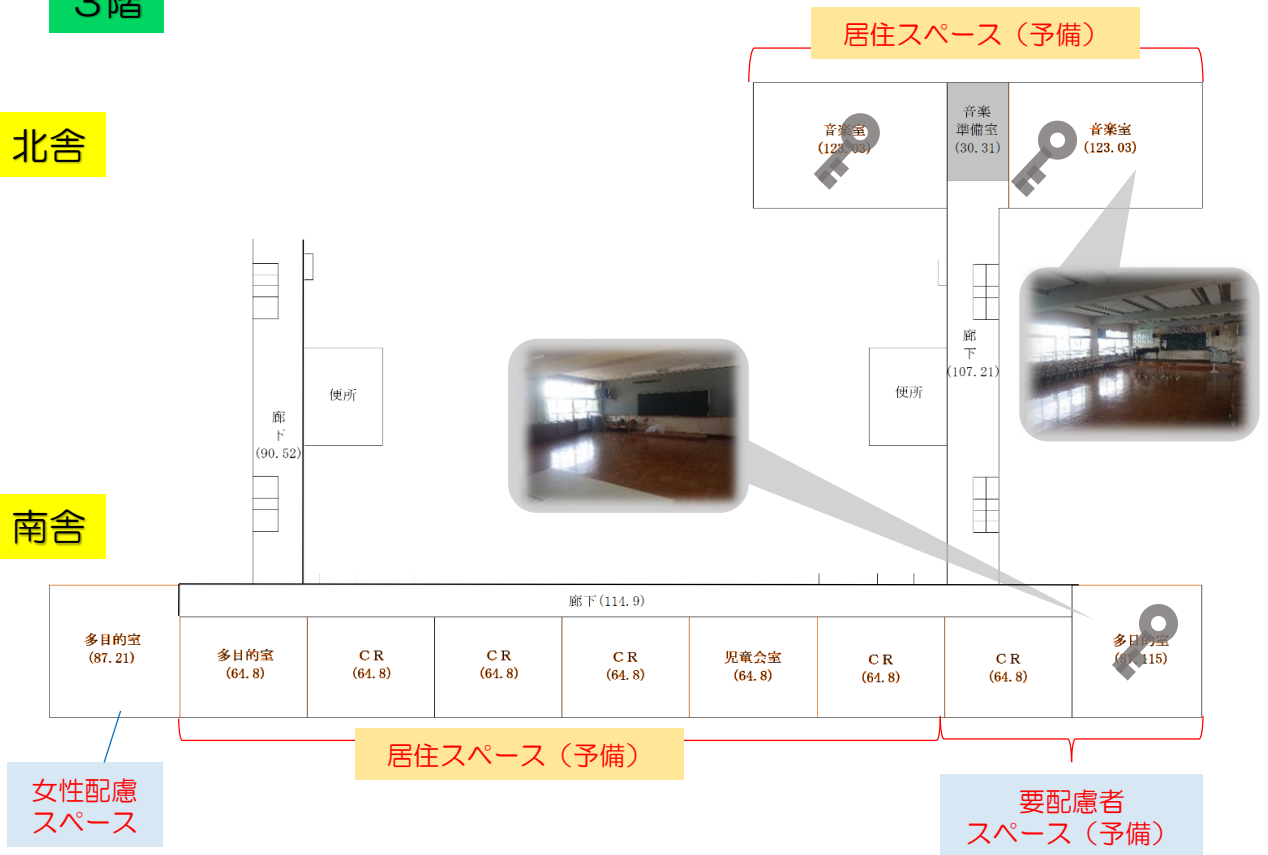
3階

居住スペース（予備）

北舎

音楽室
(123.03)

音楽
準備室
(30.31)

音楽室
(123.03)

廊
下
(107.21)

便所

廊
下
(90.52)

便所

南舎

廊下(114.9)

多目的室
(87.21)

多目的室
(64.8)

ＣＲ
(64.8)

ＣＲ
(64.8)

ＣＲ
(64.8)

児童会室
(64.8)

ＣＲ
(64.8)

ＣＲ
(64.8)

多目的室
(87.115)

居住スペース（予備）

女性配慮
スペース

要配慮者
スペース（予備）